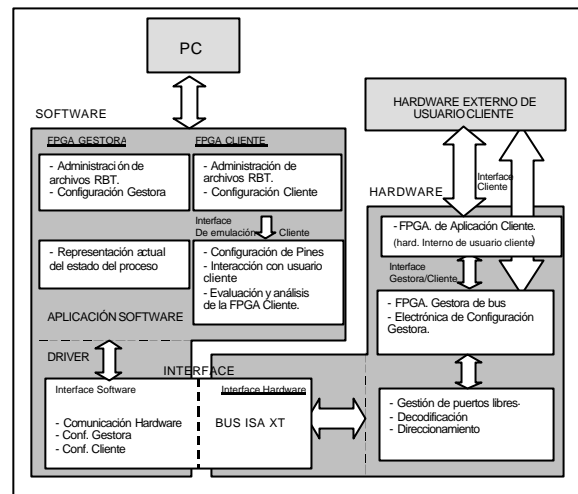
PC

SOFTWARE

FPGA GESTORA

- Administración de archivos RBT.
- Configuración Gestora

FPGA CLIENTE

- Administración de archivos RBT.
- Configuración Cliente

Interface De emulación Cliente

- Representación actual del estado del proceso

- Configuración de Pines
- Interacción con usuario cliente
- Evaluación y análisis de la FPGA Cliente.

APLICACIÓN SOFTWARE

HARDWARE EXTERNO DE USUARIO CLIENTE

Interface Cliente

HARDWARE

- FPGA. de Aplicación Cliente. (hard. Interno de usuario cliente)

Interface Gestora/Cliente

- FPGA. Gestora de bus
- Electrónica de Configuración Gestora.

DRIVER

INTERFACE

Interface Software

- Comunicación Hardware
- Conf. Gestora
- Conf. Cliente

Interface Hardware

BUS ISA XT

- Gestión de puertos libres
- Decodificación
- Direccionamiento